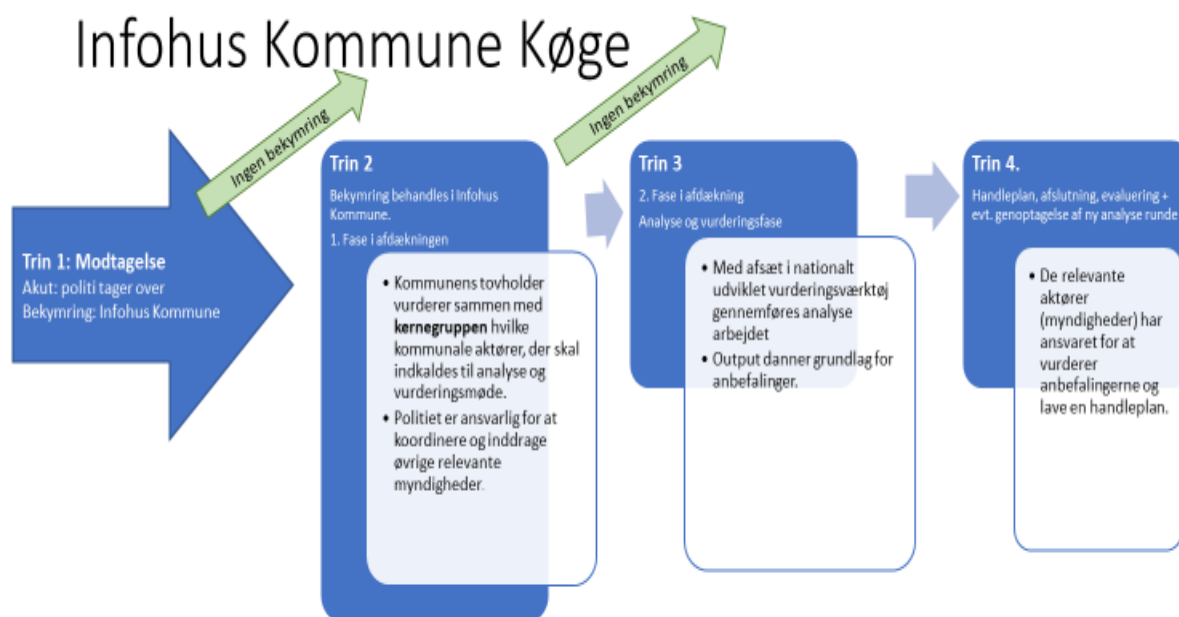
Infohus Kommune Køge

Ingen bekymring

Ingen bekymring

Trin 1: Modtagelse
Akut: politi tager over
Bekymring: Infohus Kommune

Trin 2
Bekymring behandles i Infohus Kommune.
1. Fase i afdækningen

• Kommunens tovholder vurderer sammen med **kernegruppen** hvilke kommunale aktører, der skal indkaldes til analyse og vurderingsmøde.
• Politiet er ansvarlig for at koordinere og inddrage øvrige relevante myndigheder.

Trin 3
2. Fase i afdækning
Analyse og vurderingsfase

• Med afsæt i nationalt udviklet vurderingsværktøj gennemføres analyse arbejdet
• Output danner grundlag for anbefalinger.

Trin 4.
Handleplan, afslutning, evaluering + evt. genoptagelse af ny analyse runde

• De relevante aktører (myndigheder) har ansvaret for at vurderer anbefalingerne og lave en handleplan.